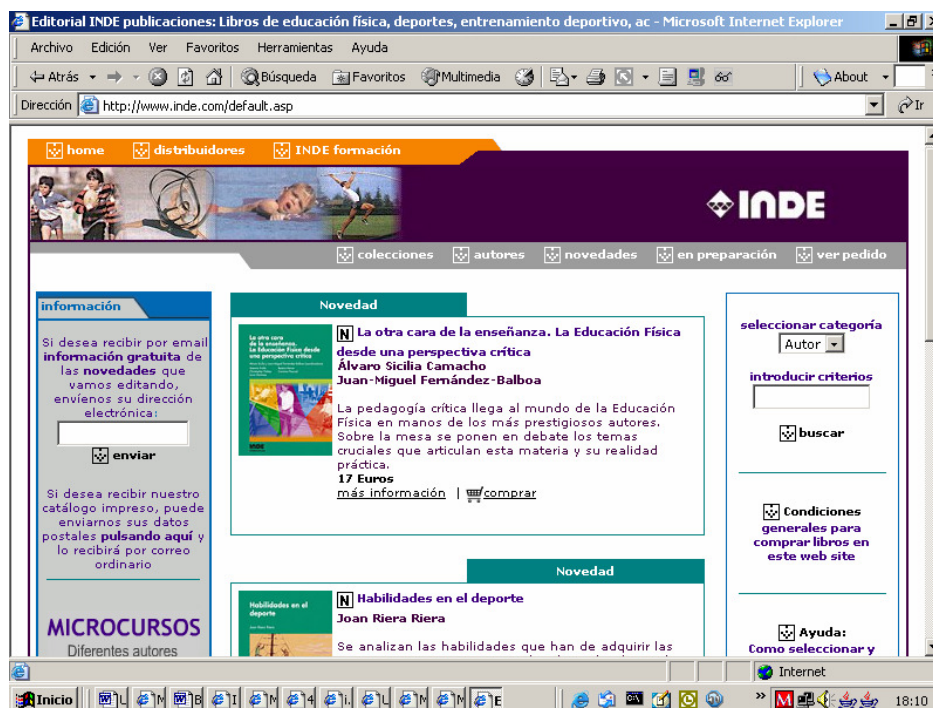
Editorial INDE publicaciones: Libros de educación física, deportes, entrenamiento deportivo, ac - Microsoft Internet Explorer

Archivo Edición Ver Favoritos Herramientas Ayuda

Atrás Búsqueda Favoritos Multimedia About

Dirección http://www.inde.com/default.asp Ir

home distribuidores INDE formación

INDE

colecciones autores novedades en preparación ver pedido

información

Si desea recibir por email información gratuita de las novedades que vamos editando, envíenos su dirección electrónica:

enviar

Si desea recibir nuestro catálogo impreso, puede enviarnos sus datos postales pulsando aquí y lo recibirá por correo ordinario

MICROCURSOS
Diferentes autores

Novedad

N La otra cara de la enseñanza. La Educación Física desde una perspectiva crítica
Álvaro Sicilia Camacho
Juan-Miguel Fernández-Balboa

La pedagogía crítica llega al mundo de la Educación Física en manos de los más prestigiosos autores. Sobre la mesa se ponen en debate los temas cruciales que articulan esta materia y su realidad práctica.
17 Euros
más información | comprar

Novedad

N Habilidades en el deporte
Joan Riera Riera

Se analizan las habilidades que han de adquirir las

seleccionar categoría
Autor
introducir criterios
buscar

Condiciones generales para comprar libros en este web site

Ayuda:
Como seleccionar y

Internet

Inicio 18:10